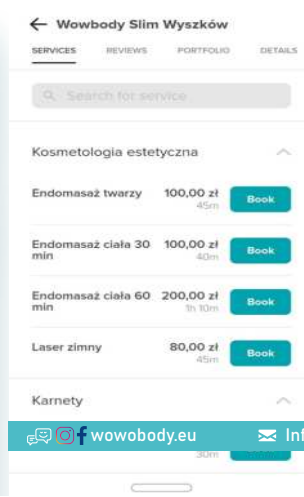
← Wowbody Slim Wyszków

SERVICES REVIEWS PORTFOLIO DETAILS

Search for service

Kosmetologia estetyczna

Endomasaż twarzy 100,00 zł 45m Book

Endomasaż ciała 30 min 100,00 zł 40m Book

Endomasaż ciała 60 min 200,00 zł 1h 10m Book

Laser zimny 80,00 zł 45m Book

Karnety

wowobody.eu Inf

30m